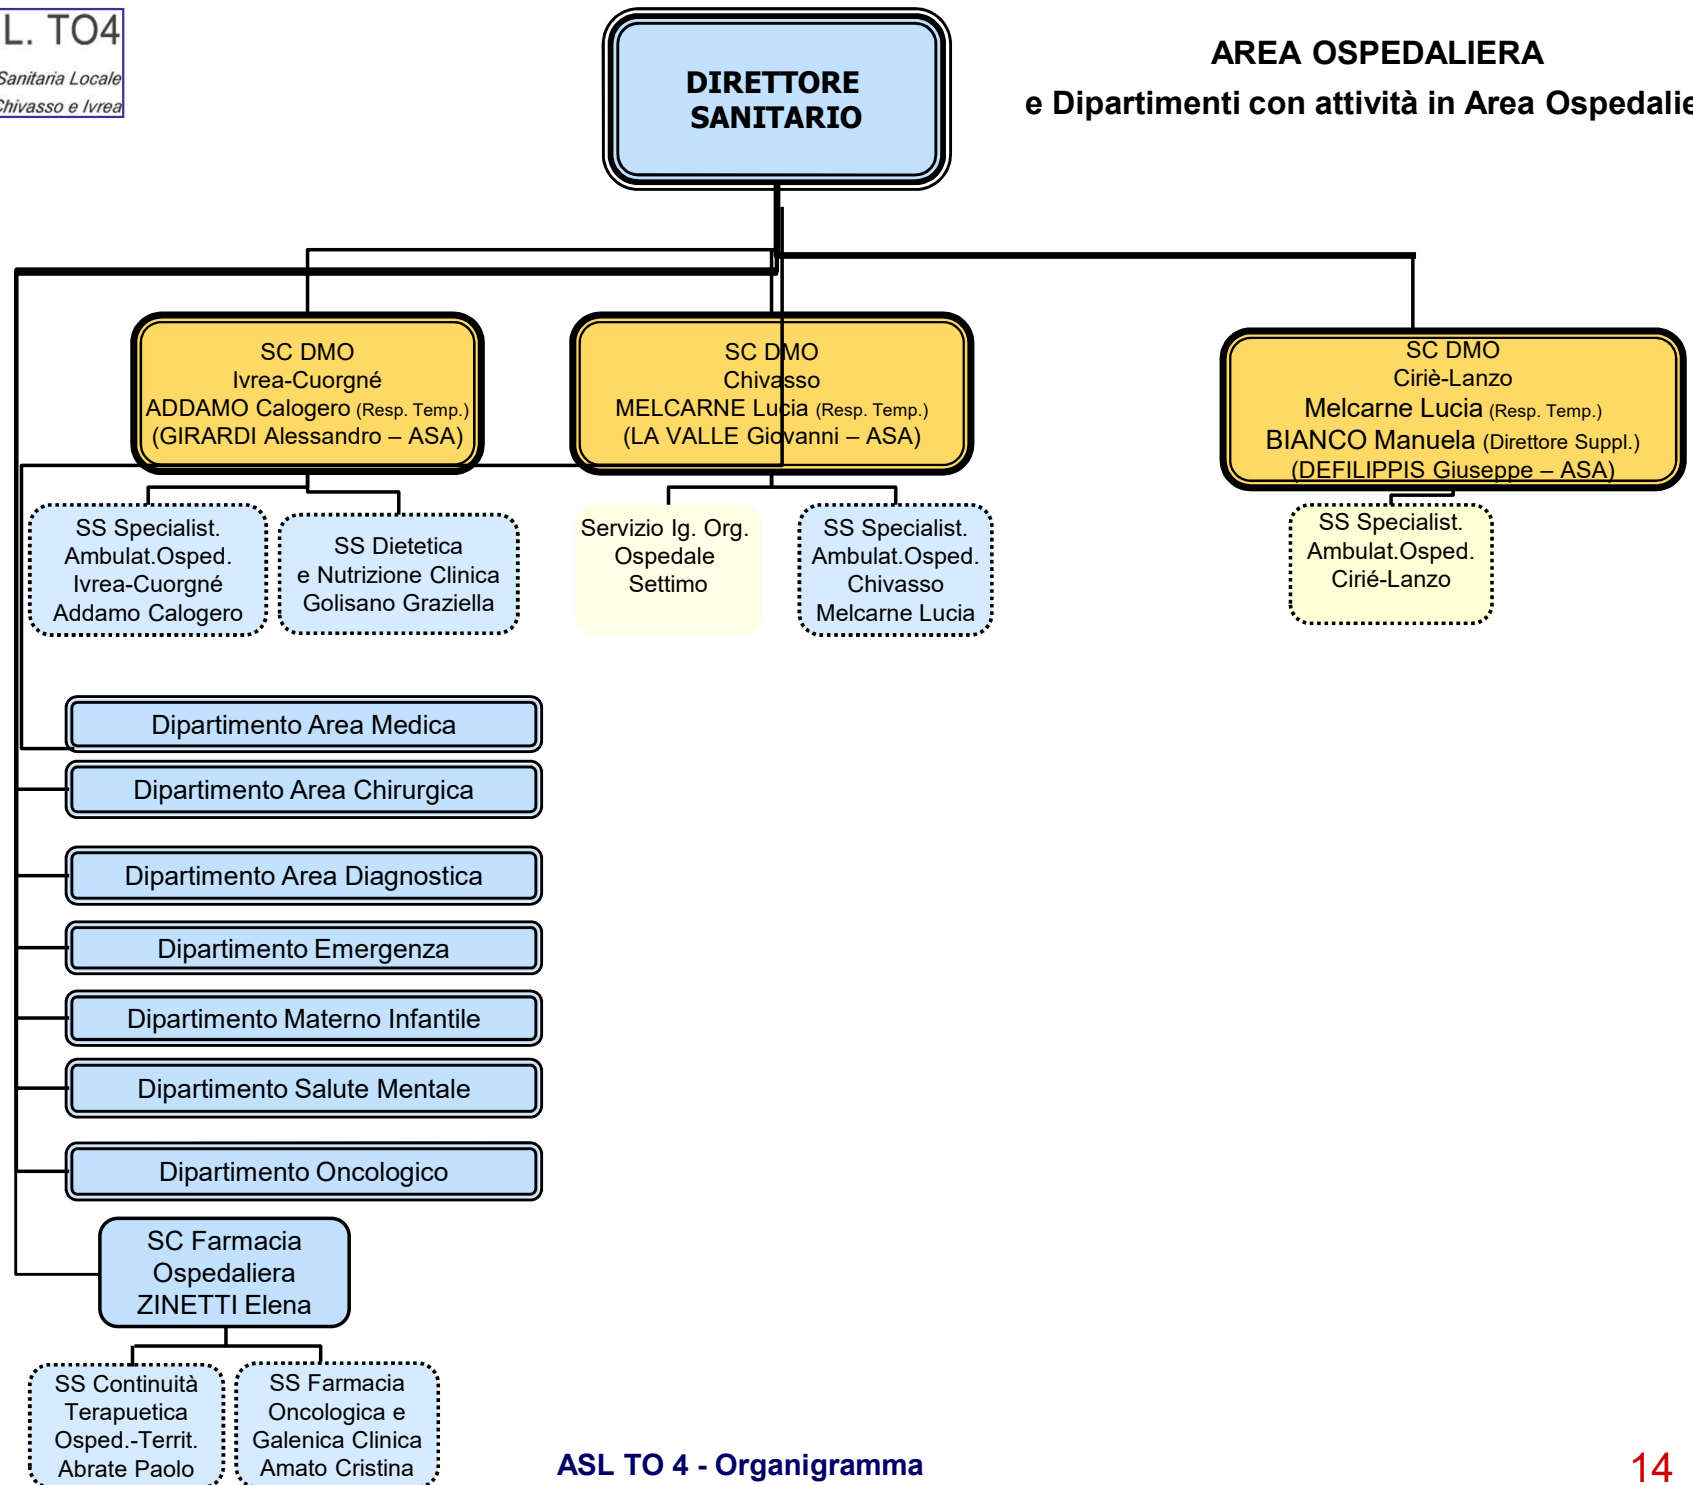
L. TO4
Sanitaria Locale
Chivasso e Ivrea

DIRETTORE SANITARIO

AREA OSPEDALIERA
e Dipartimenti con attività in Area Ospedalie

SC DMO
Ivrea-Cuorgné
ADDAMO Calogero (Resp. Temp.)
(GIRARDI Alessandro – ASA)

SC DMO
Chivasso
MELCARNE Lucia (Resp. Temp.)
(LA VALLE Giovanni – ASA)

SC DMO
Ciriè-Lanzo
Melcarne Lucia (Resp. Temp.)
BIANCO Manuela (Direttore Suppl.)
(DEFILIPPIS Giuseppe – ASA)

SS Specialist. Ambulat.Osped. Ivrea-Cuorgné Addamo Calogero

SS Dietetica e Nutrizione Clinica Golisano Graziella

Servizio Ig. Org. Ospedale Settimo

SS Specialist. Ambulat.Osped. Chivasso Melcarne Lucia

SS Specialist. Ambulat.Osped. Cirié-Lanzo

Dipartimento Area Medica

Dipartimento Area Chirurgica

Dipartimento Area Diagnostica

Dipartimento Emergenza

Dipartimento Materno Infantile

Dipartimento Salute Mentale

Dipartimento Oncologico

SC Farmacia Ospedaliera ZINETTI Elena

SS Continuità Terapeutica Osped.-Territ. Abrate Paolo

SS Farmacia Oncologica e Galenica Clinica Amato Cristina

ASL TO 4 - Organigramma

14